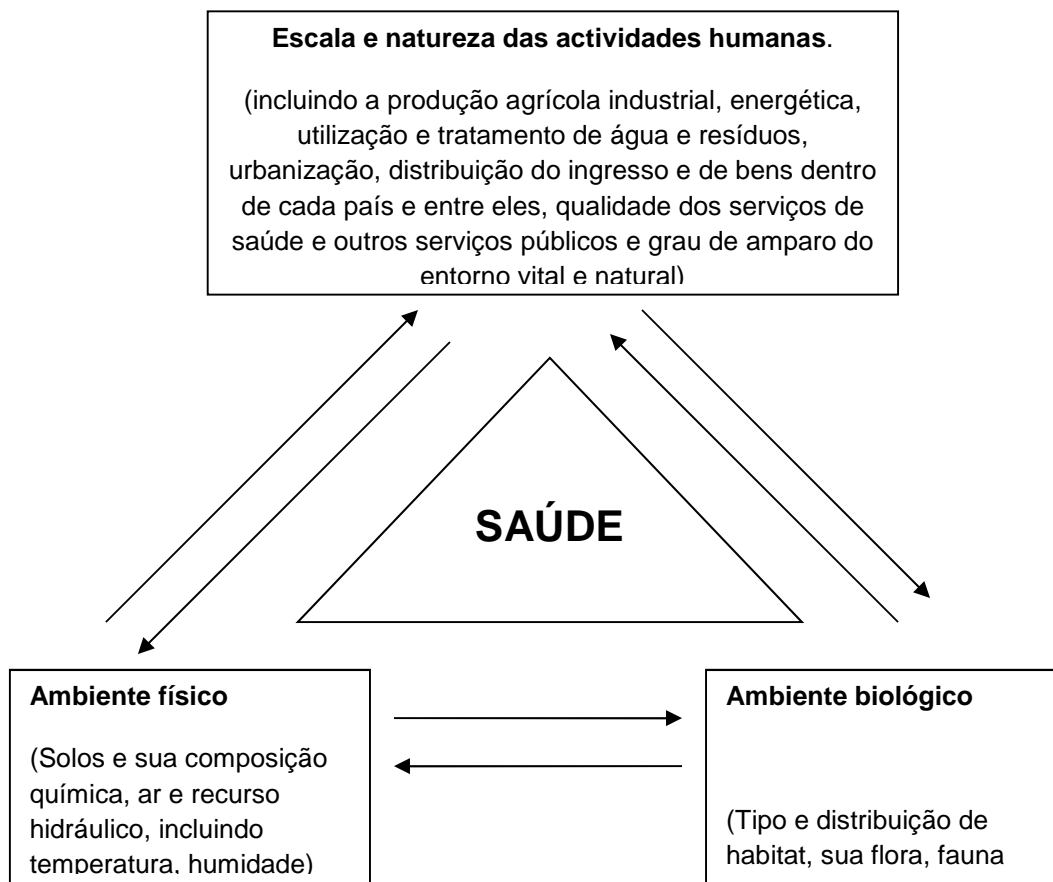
**Escala e natureza das actividades humanas**.

(incluindo a produção agrícola industrial, energética, utilização e tratamento de água e resíduos, urbanização, distribuição do ingresso e de bens dentro de cada país e entre eles, qualidade dos serviços de saúde e outros serviços públicos e grau de amparo do entorno vital e natural)

SAÚDE

**Ambiente físico**

(Solos e sua composição química, ar e recurso hidráulico, incluindo temperatura, humidade)

**Ambiente biológico**

(Tipo e distribuição de habitat, sua flora, fauna